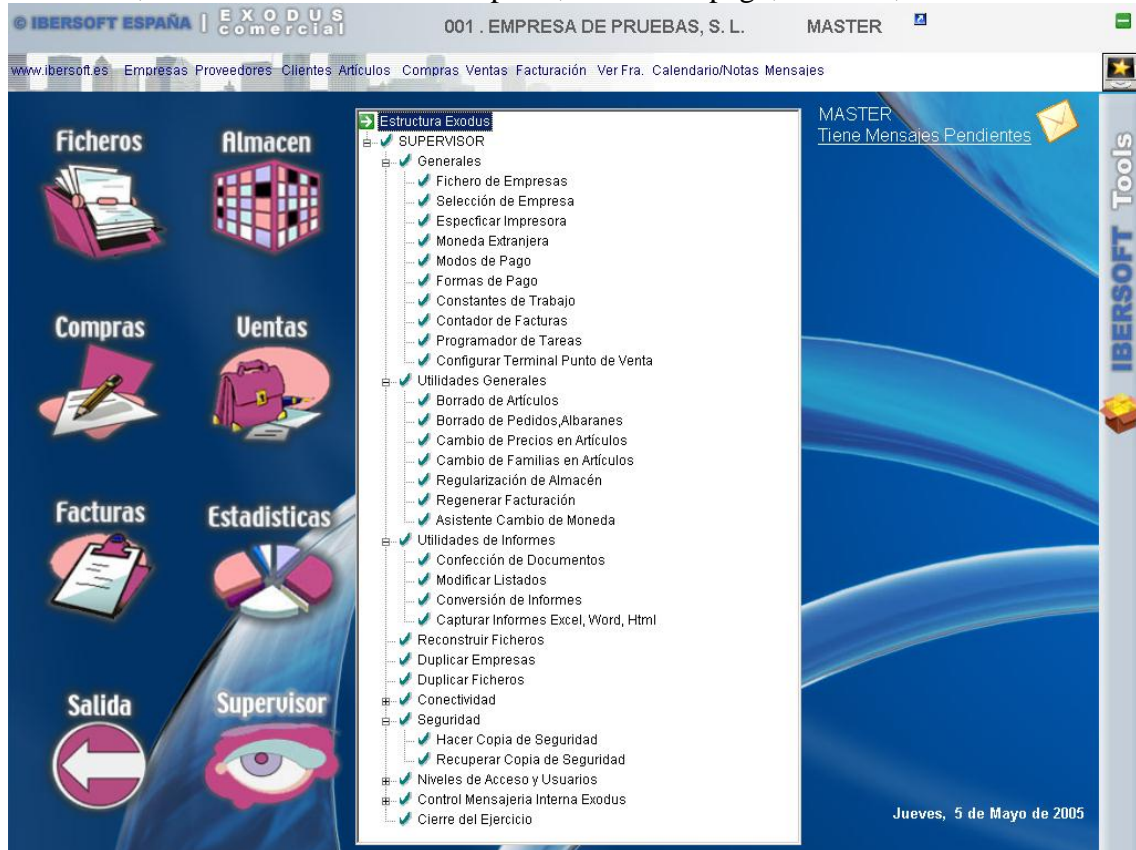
© IBERSOFT ESPAÑA | EXODUS comercial

001 . EMPRESA DE PRUEBAS, S. L.

MASTER

www.ibersoft.es Empresas Proveedores Clientes Artículos Compras Ventas Facturación Ver Fra. Calendario/Notas Mensajes

Ficheros

Almacen

Compras

Ventas

Facturas

Estadisticas

Salida

Supervisor

Estructura Exodus
SUPERVISOR
Generales
Fichero de Empresas
Selección de Empresa
Especficar Impresora
Moneda Extranjera
Modos de Pago
Formas de Pago
Constantes de Trabajo
Contador de Facturas
Programador de Tareas
Configurar Terminal Punto de Venta
Utilidades Generales
Borrado de Artículos
Borrado de Pedidos,Albaranes
Cambio de Precios en Artículos
Cambio de Familias en Artículos
Regularización de Almacén
Regenerar Facturación
Asistente Cambio de Moneda
Utilidades de Informes
Confección de Documentos
Modificar Listados
Conversión de Informes
Capturar Informes Excel, Word, Html
Reconstruir Ficheros
Duplicar Empresas
Duplicar Ficheros
Conectividad
Seguridad
Hacer Copia de Seguridad
Recuperar Copia de Seguridad
Niveles de Acceso y Usuarios
Control Mensajeria Interna Exodus
Cierre del Ejercicio

MASTER
Tiene Mensajes Pendientes

IBERSOFT Tools

Jueves, 5 de Mayo de 2005